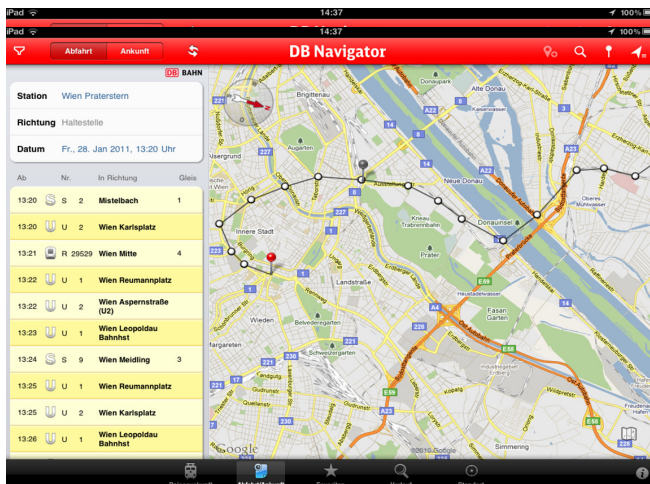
iPad 14:37 100%
iPad 14:37 100%

Abfahrt Ankunft

DB Navigator

DB BAHN

Station Wien Praterstern

Richtung Haltestelle

Datum Fr., 28. Jan 2011, 13:20 Uhr

| Ab | | Nr. | In Richtung | Gleis |
|---|---|---|---|---|
| 13:20 | S | 2 | Mistelbach | 1 |
| 13:20 | U | 2 | Wien Karlsplatz | |
| 13:21 | R | 29529 | Wien Mitte | 4 |
| 13:22 | U | 1 | Wien Reumannplatz | |
| 13:22 | U | 2 | Wien Aspernstraße (U2) | |
| 13:23 | U | 1 | Wien Leopoldau Bahnhst | |
| 13:24 | S | 9 | Wien Meidling | 3 |
| 13:25 | U | 1 | Wien Reumannplatz | |
| 13:25 | U | 2 | Wien Karlsplatz | |
| 13:26 | U | 1 | Wien Leopoldau Bahnhst | |

Brigittenau
Donaupark
Alte Donau
Kaisermühlen
Augarten
Innere Stadt
Neue Donau
Donauinsel
Kriau
Trabrennbahn
Prater
Landstraße
Wieden
Belvederegarten
Schweizergarten
Fasan Garten
Heustadelwasser
Simmering
Oberes Mühlwasser
Augarten
Wien
Donaustadt
A22
A23
A4
A4
E59
E58
227
221
226
225
14
8
Google
©2010 Google

Datenmenü Abfahrt/Ankunft Favoriten Verlauf Standort